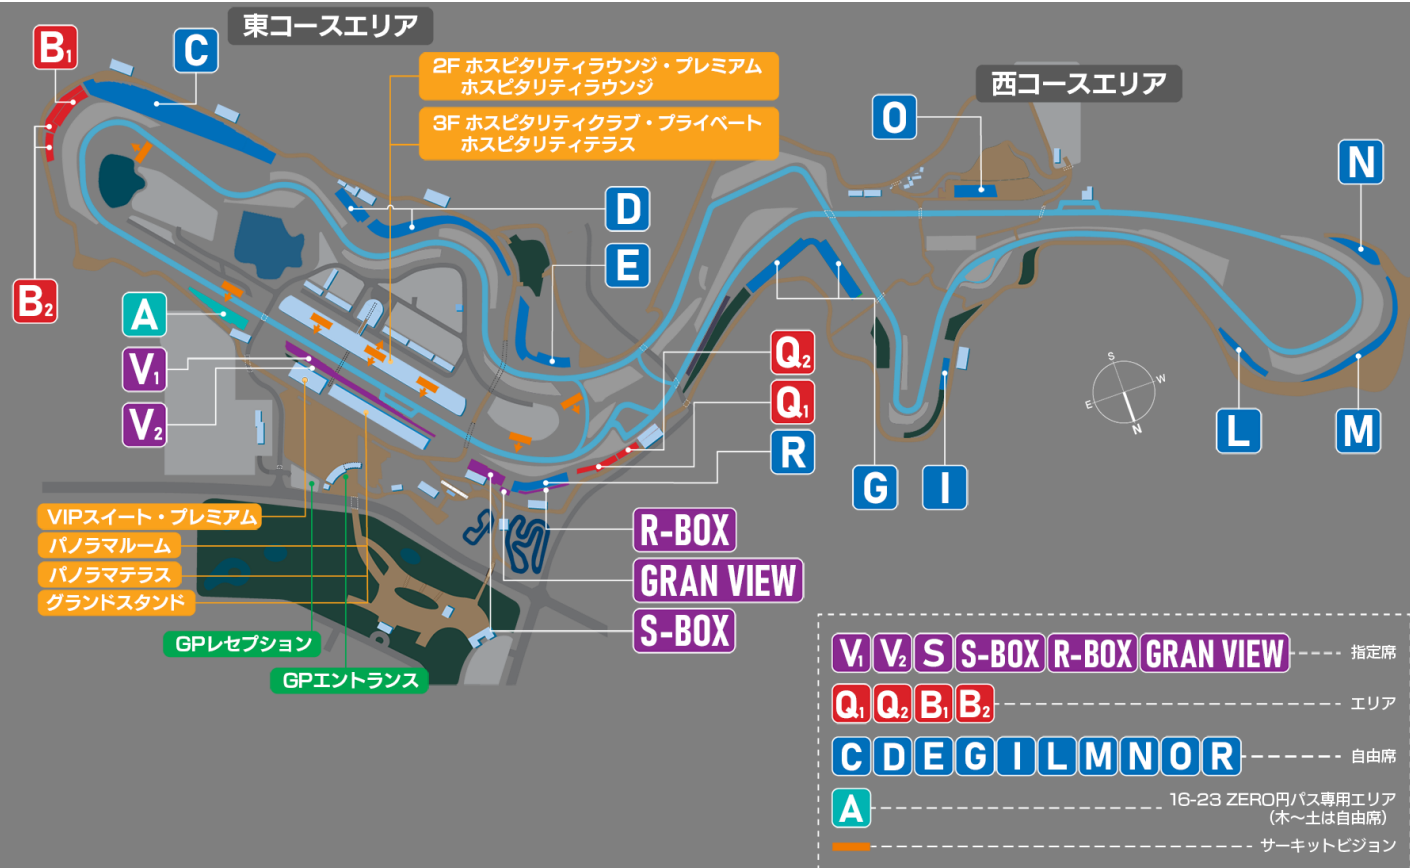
東コースエリア

$B_1$

C

2F ホスピタリティラウンジ・プレミアム
ホスピタリティラウンジ

3F ホスピタリティクラブ・プライベート
ホスピタリティテラス

西コースエリア

O

N

D

E

$B_2$

A

$V_1$

$V_2$

$Q_2$

$Q_1$

R

S
W
E
N

L

M

G

I

R-BOX

GRAN VIEW

S-BOX

VIPスイート・プレミアム
パノラマルーム
パノラマテラス
グランドスタンド

GPレセプション
GPエントランス

$V_1$ $V_2$ S S-BOX R-BOX GRAN VIEW 指定席

$Q_1$ $Q_2$ $B_1$ $B_2$ エリア

C D E G I L M N O R 自由席

A 16-23 ZERO円パス専用エリア
(木～土は自由席)

サーキットビジョン